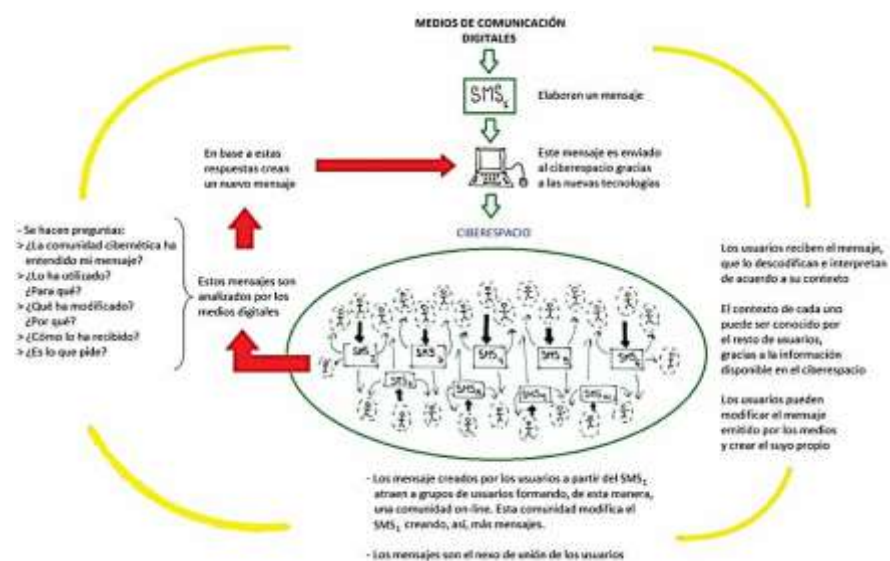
MEDIOS DE COMUNICACIÓN DIGITALES

$SMS_1$

Elaboran un mensaje

En base a estas respuestas creas un nuevo mensaje

Este mensaje es enviado al ciberespacio gracias a las nuevas tecnologías

CIBERESPACIO

- Se hacen preguntas:
> ¿La comunidad cibernética ha entendido mi mensaje?
> ¿Lo ha utilizado? ¿Para qué?
> ¿Qué ha modificado? ¿Por qué?
> ¿Cómo lo ha recibido?
> ¿Es lo que pide?

Estos mensajes son analizados por los medios digitales

$SMS_2$ $SMS_3$ $SMS_4$ $SMS_5$ $SMS_6$ $SMS_7$ $SMS_8$ $SMS_9$ $SMS_{10}$

Los usuarios reciben el mensaje, que lo descodifican e interpretan de acuerdo a su contexto

El contexto de cada uno puede ser conocido por el resto de usuarios, gracias a la información disponible en el ciberespacio

Los usuarios pueden modificar el mensaje emitido por los medios y crear el suyo propio

- Los mensaje creados por los usuarios a partir del $SMS_1$ atraen a grupos de usuarios formando, de esta manera, una comunidad on-line. Esta comunidad modifica el $SMS_1$ creando, así, más mensajes.

- Los mensajes son el nexo de unión de los usuarios